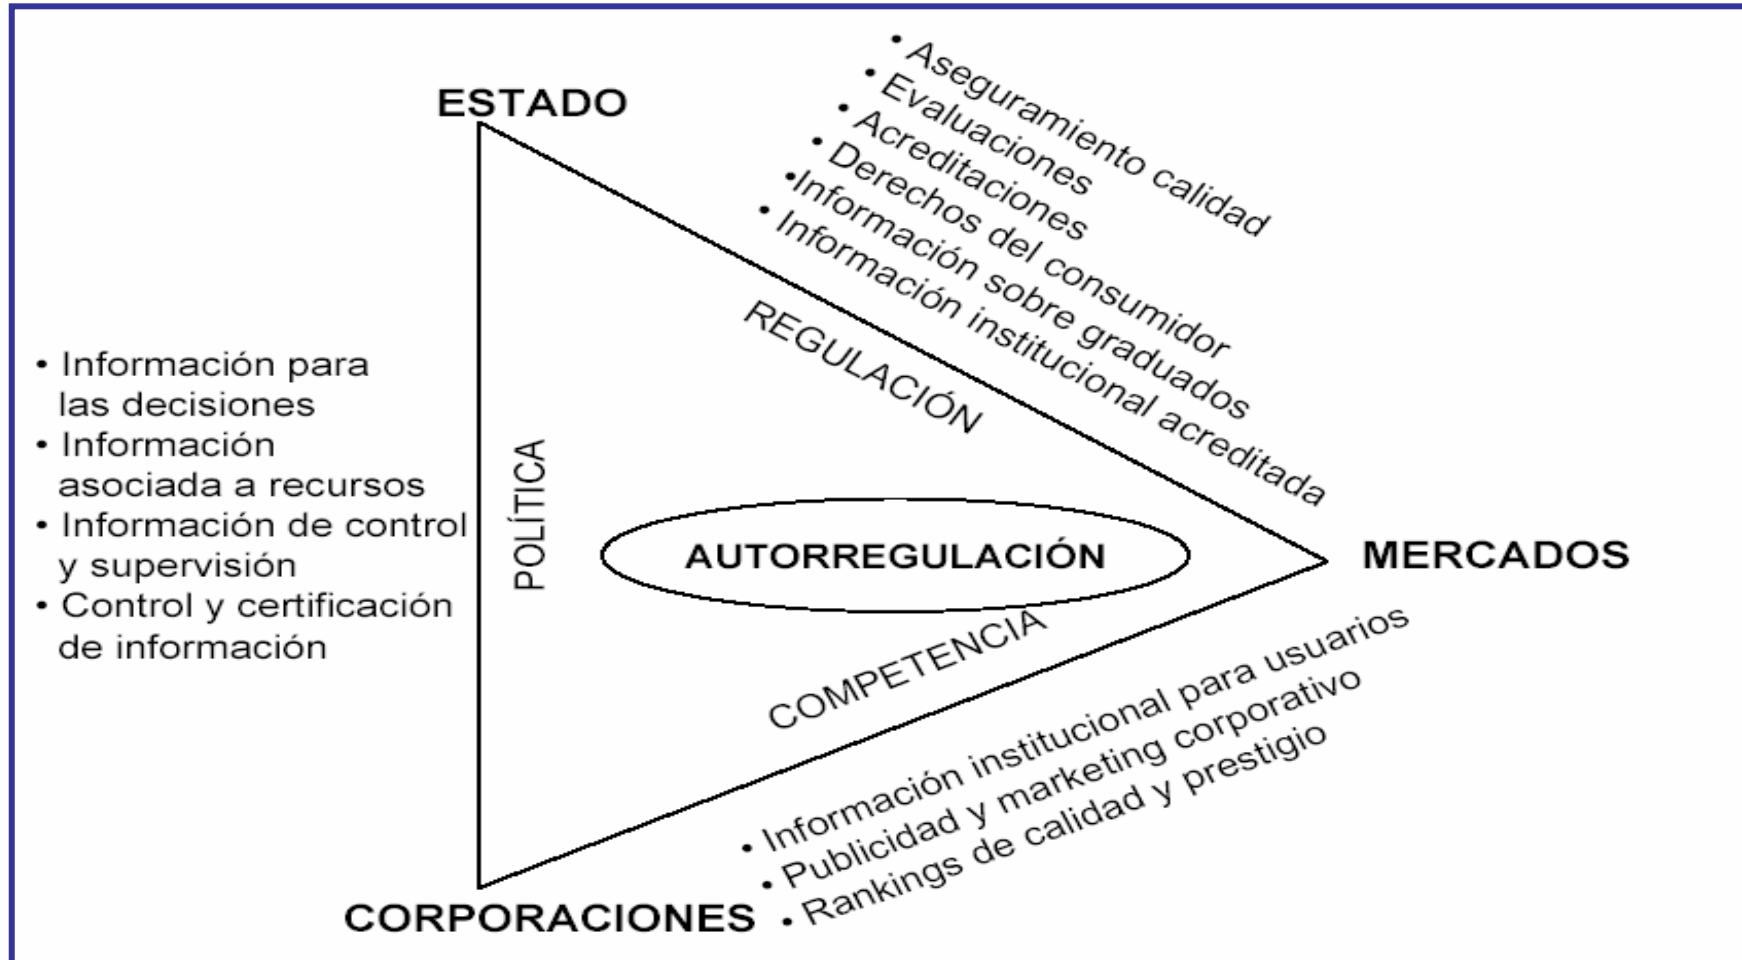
ESTADO

• Aseguramiento calidad
• Evaluaciones
• Acreditaciones
• Derechos del consumidor
•Información sobre graduados
• Información institucional acreditada

• Información para las decisiones
• Información asociada a recursos
• Información de control y supervisión
• Control y certificación de información

REGULACIÓN

POLÍTICA

AUTORREGULACIÓN

MERCADOS

COMPETENCIA

• Información institucional para usuarios
• Publicidad y marketing corporativo
• Rankings de calidad y prestigio

CORPORACIONES